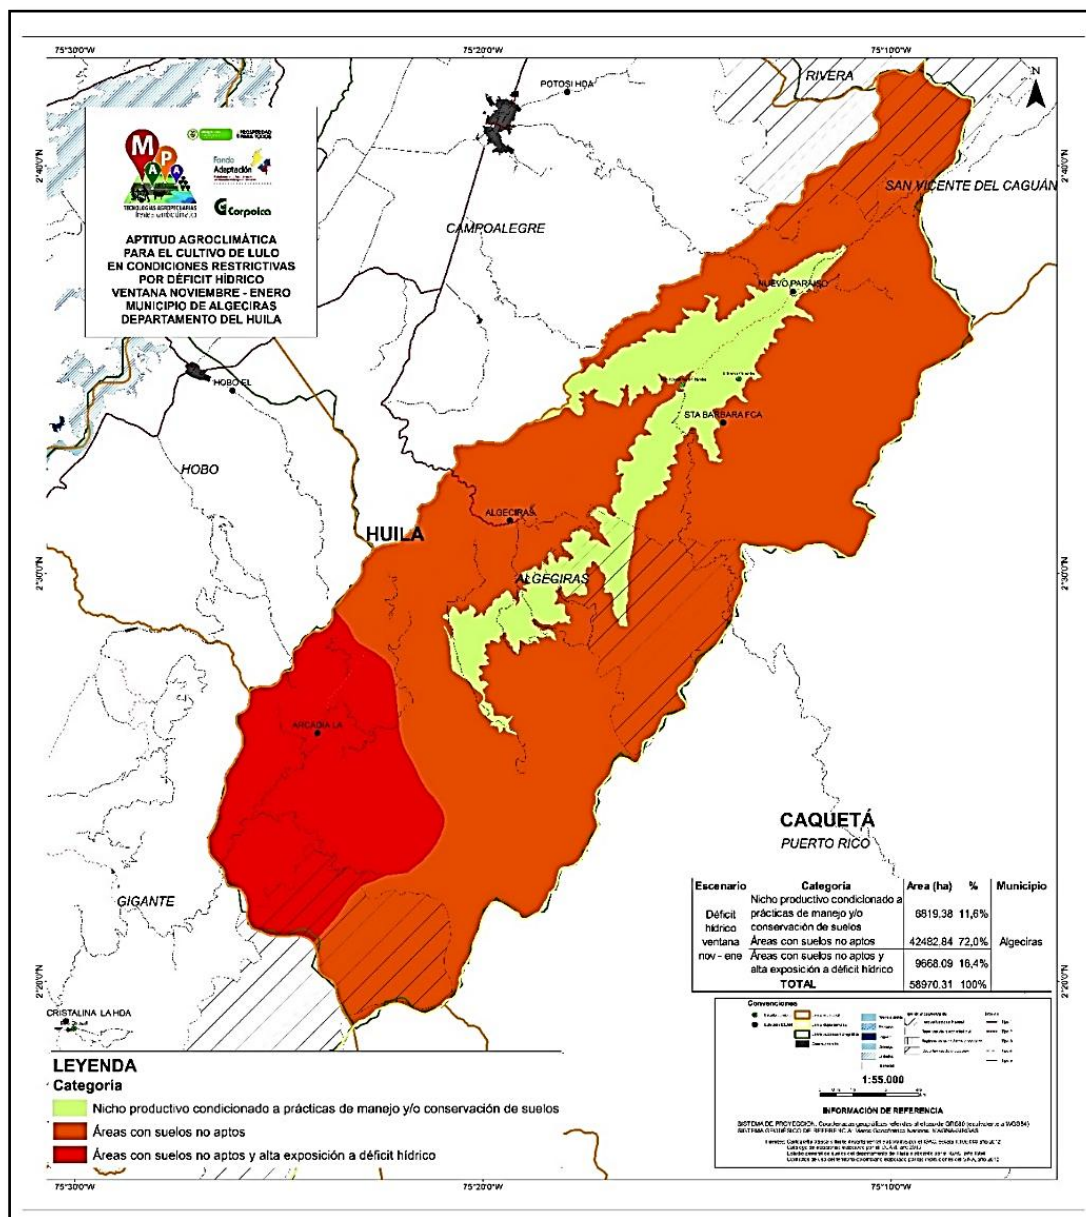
75°30'0"W 75°20'0"W 75°10'0"W

N

M A P A
TECNOLOGÍAS AGROPECUARIAS
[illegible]

PROSPERIDAD PARA TODOS

Fondo Adaptación

Corpoica

APTITUD AGROCLIMÁTICA PARA EL CULTIVO DE LULO EN CONDICIONES RESTRICTIVAS POR DÉFICIT HÍDRICO VENTANA NOVIEMBRE - ENERO MUNICIPIO DE ALGECIRAS DEPARTAMENTO DEL HUILA

POTOSI HDA

RIVERA

2°40'0"N

SAN VICENTE DEL CAGUÁN

CAMPOALEGRE

NUEVO PARAISO

HOBO EL

STA BARBARA FCA

HOBO

ALGECIRAS

HUILA

2°30'0"N

ALGECIRAS

ARCADIA LA

CAQUETÁ

PUERTO RICO

GIGANTE

2°20'0"N

CRISTALINA LA HDA

| Escenario | Categoría | Area (ha) | % | Municipio |
|---|---|---|---|---|
| Déficit hídrico ventana nov - ene | Nicho productivo condicionado a prácticas de manejo y/o conservación de suelos | 6819.38 | 11,6% | Algeciras |
| | Áreas con suelos no aptos | 42482.84 | 72,0% | |
| | Áreas con suelos no aptos y alta exposición a déficit hídrico | 9668.09 | 16,4% | |
| | TOTAL | 58970.31 | 100% | |

Convenciones

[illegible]

1:55.000

INFORMACIÓN DE REFERENCIA

SISTEMA DE PROYECCIÓN: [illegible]
SISTEMA GEODÉSICO DE REFERENCIA: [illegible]

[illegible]

LEYENDA
Categoría
Nicho productivo condicionado a prácticas de manejo y/o conservación de suelos
Áreas con suelos no aptos
Áreas con suelos no aptos y alta exposición a déficit hídrico

75°30'0"W 75°20'0"W 75°10'0"W